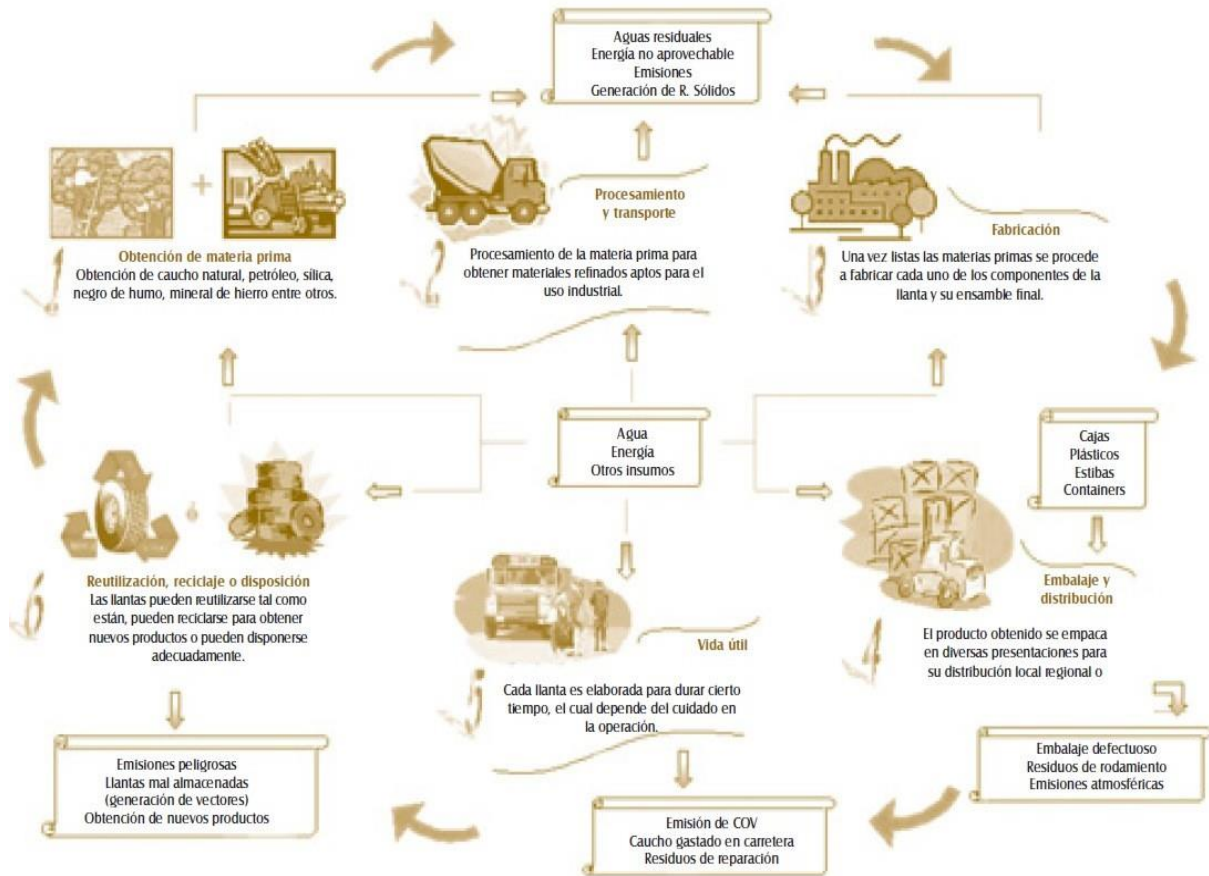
Aguas residuales
Energía no aprovechable
Emisiones
Generación de R. Sólidos

Obtención de materia prima
Obtención de caucho natural, petróleo, sílica, negro de humo, mineral de hierro entre otros.

Procesamiento y transporte
Procesamiento de la materia prima para obtener materiales refinados aptos para el uso industrial.

Fabricación
Una vez listas las materias primas se procede a fabricar cada uno de los componentes de la llanta y su ensamble final.

Agua
Energía
Otros insumos

Cajas
Plásticos
Estibas
Containers

Embalaje y distribución
El producto obtenido se empaca en diversas presentaciones para su distribución local regional o

Reutilización, reciclaje o disposición
Las llantas pueden reutilizarse tal como están, pueden reciclarse para obtener nuevos productos o pueden disponerse adecuadamente.

Vida útil
Cada llanta es elaborada para durar cierto tiempo, el cual depende del cuidado en la operación.

Emisiones peligrosas
Llantas mal almacenadas
(generación de vectores)
Obtención de nuevos productos

Emisión de COV
Caucho gastado en carretera
Residuos de reparación

Embalaje defectuoso
Residuos de rodamiento
Emisiones atmosféricas